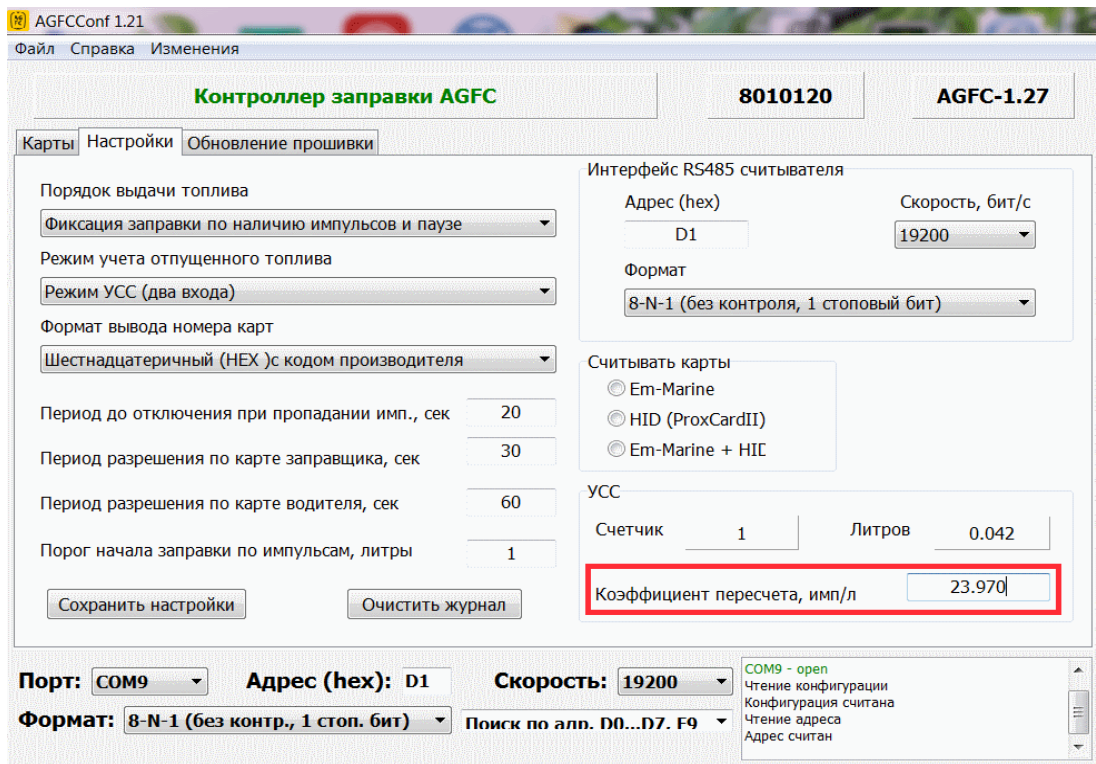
AGFCConf 1.21

Файл Справка Изменения

Контроллер заправки AGFC

8010120

AGFC-1.27

Карты Настройки Обновление прошивки

Порядок выдачи топлива

Фиксация заправки по наличию импульсов и паузе

Режим учета отпущенного топлива

Режим УСС (два входа)

Формат вывода номера карт

Шестнадцатеричный (HEX )с кодом производителя

Период до отключения при пропадании имп., сек 20

Период разрешения по карте заправщика, сек 30

Период разрешения по карте водителя, сек 60

Порог начала заправки по импульсам, литры 1

Сохранить настройки

Очистить журнал

Интерфейс RS485 считывателя

Адрес (hex)

D1

Скорость, бит/с

19200

Формат

8-N-1 (без контроля, 1 стоповый бит)

Считывать карты

Em-Marine

HID (ProxCardII)

Em-Marine + HID

УСС

Счетчик 1

Литров 0.042

Коэффициент пересчета, имп/л 23.970

Порт: COM9

Адрес (hex): D1

Скорость: 19200

Формат: 8-N-1 (без контр., 1 стоп. бит)

Поиск по адр. D0...D7, F9

COM9 - open
Чтение конфигурации
Конфигурация считана
Чтение адреса
Адрес считан